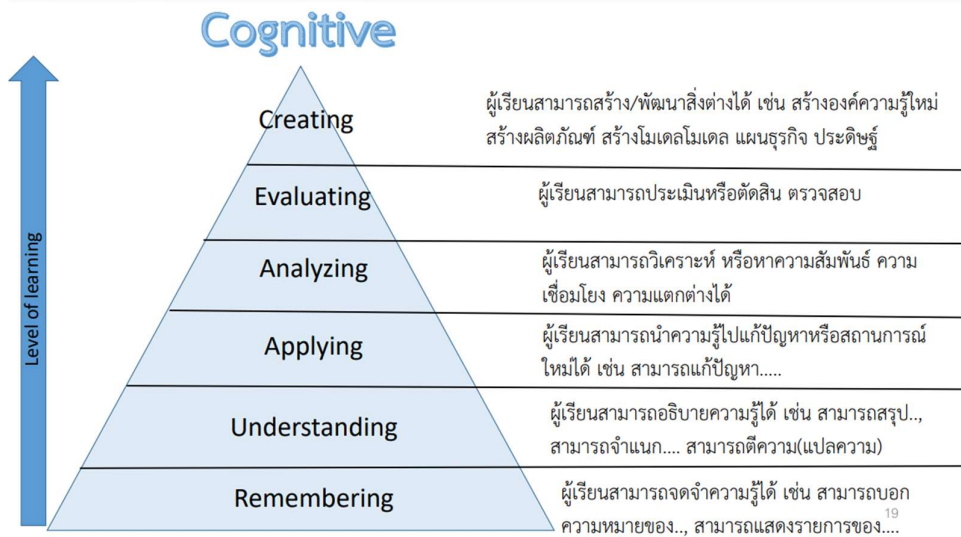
Cognitive

Level of learning

Creating
ผู้เรียนสามารถสร้าง/พัฒนาสิ่งต่างได้ เช่น สร้างองค์ความรู้ใหม่ สร้างผลิตภัณฑ์ สร้างโมเดลโมเดล แผนธุรกิจ ประดิษฐ์

Evaluating
ผู้เรียนสามารถประเมินหรือตัดสิน ตรวจสอบ

Analyzing
ผู้เรียนสามารถวิเคราะห์ หรือหาความสัมพันธ์ ความเชื่อมโยง ความแตกต่างได้

Applying
ผู้เรียนสามารถนำความรู้ไปแก้ปัญหาหรือสถานการณ์ใหม่ได้ เช่น สามารถแก้ปัญหา.....

Understanding
ผู้เรียนสามารถอธิบายความรู้ได้ เช่น สามารถสรุป.., สามารถจำแนก.... สามารถตีความ(แปลความ)

Remembering
ผู้เรียนสามารถจดจำความรู้ได้ เช่น สามารถบอกความหมายของ.., สามารถแสดงรายการของ....

19